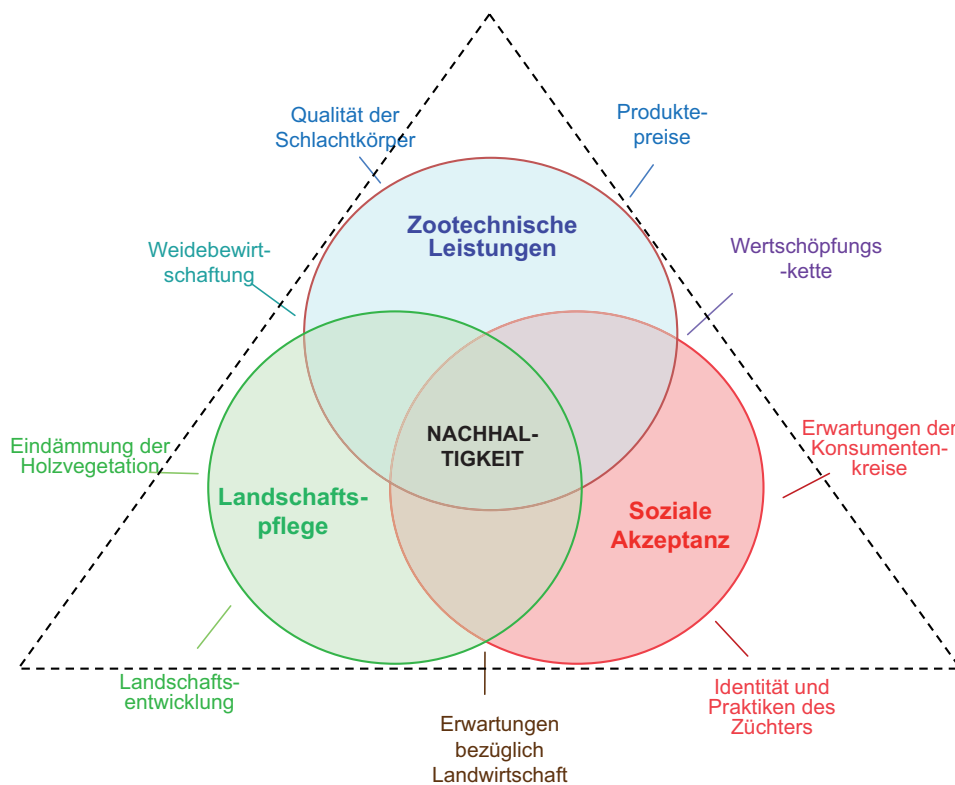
Qualität der Schlachtkörper

Produktepreise

Zootechnische Leistungen

Weidebewirtschaftung

Wertschöpfungs-kette

NACHHALTIGKEIT

Erwartungen der Konsumentenkreise

Eindämmung der Holzvegetation

Landschaftspflege

Soziale Akzeptanz

Landschaftsentwicklung

Erwartungen bezüglich Landwirtschaft

Identität und Praktiken des Züchters